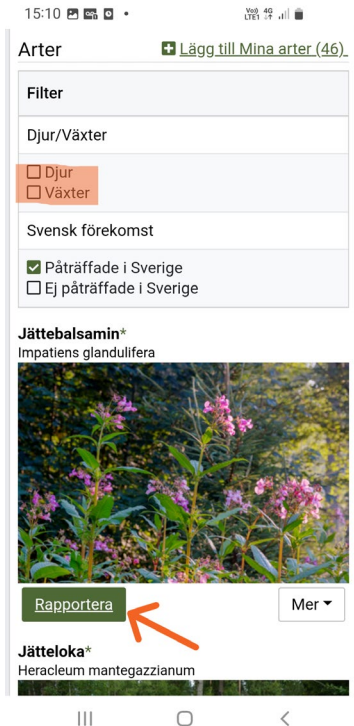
15:10 Vo)) 4G LTE1

Arter

Lägg till Mina arter (46)

Filter

Djur/Växter

☐ Djur
☐ Växter

Svensk förekomst

☑ Påträffade i Sverige
☐ Ej påträffade i Sverige

Jättebalsamin*
Impatiens glandulifera

Rapportera

Mer ▾

Jätteloka*
Heracleum mantegazzianum